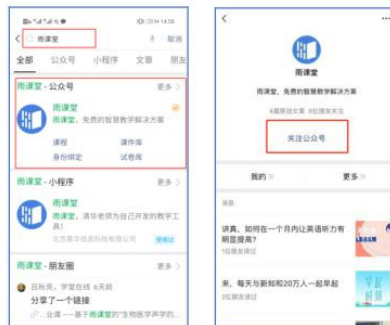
14:08

雨课堂

取消

全部

公众号

小程序

文章

朋友

雨课堂 - 公众号

更多

雨课堂

雨课堂，免费的智慧教学解决方案

课程

课件库

身份绑定

试卷库

雨课堂 - 小程序

更多

雨课堂

雨课堂，清华老师为自己开发的教学工具！

北京慕华信息科技有限公司

雨课堂 - 朋友圈

更多

吕秋亮，学堂在线 6天前

分享了一个链接

...立课 —— 基于雨课堂的"生物医学声学的...

<

...

雨课堂

雨课堂，免费的智慧教学解决方案

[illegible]

关注公众号

我的

更多

消息

讲真，如何在一个月内让英语听力有明显提高？

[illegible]

来，每天与新知和20万人一起早起

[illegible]